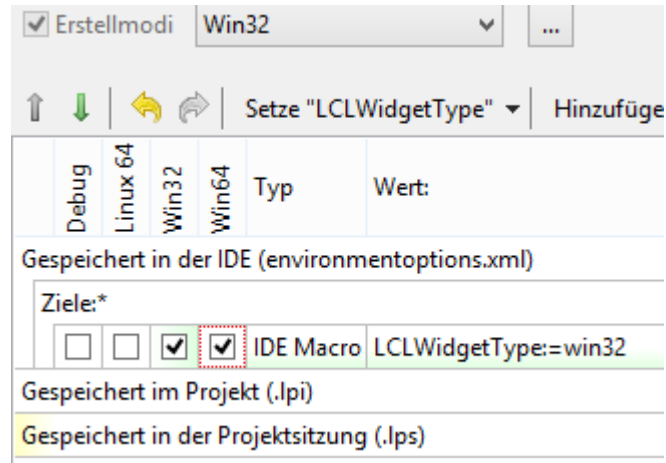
Erstellmodi Win32 ...

Setze "LCLWidgetType" Hinzufüge

| Debug | Linux 64 | Win32 | Win64 | Typ | Wert: |
|---|---|---|---|---|---|
| Gespeichert in der IDE (environmentoptions.xml) | | | | | |
| Ziele:* | | | | | |
| ☐ | ☐ | ☑ | ☑ | IDE Macro | LCLWidgetType:=win32 |
| Gespeichert im Projekt (.lpi) | | | | | |
| Gespeichert in der Projektsitzung (.lps) | | | | | |